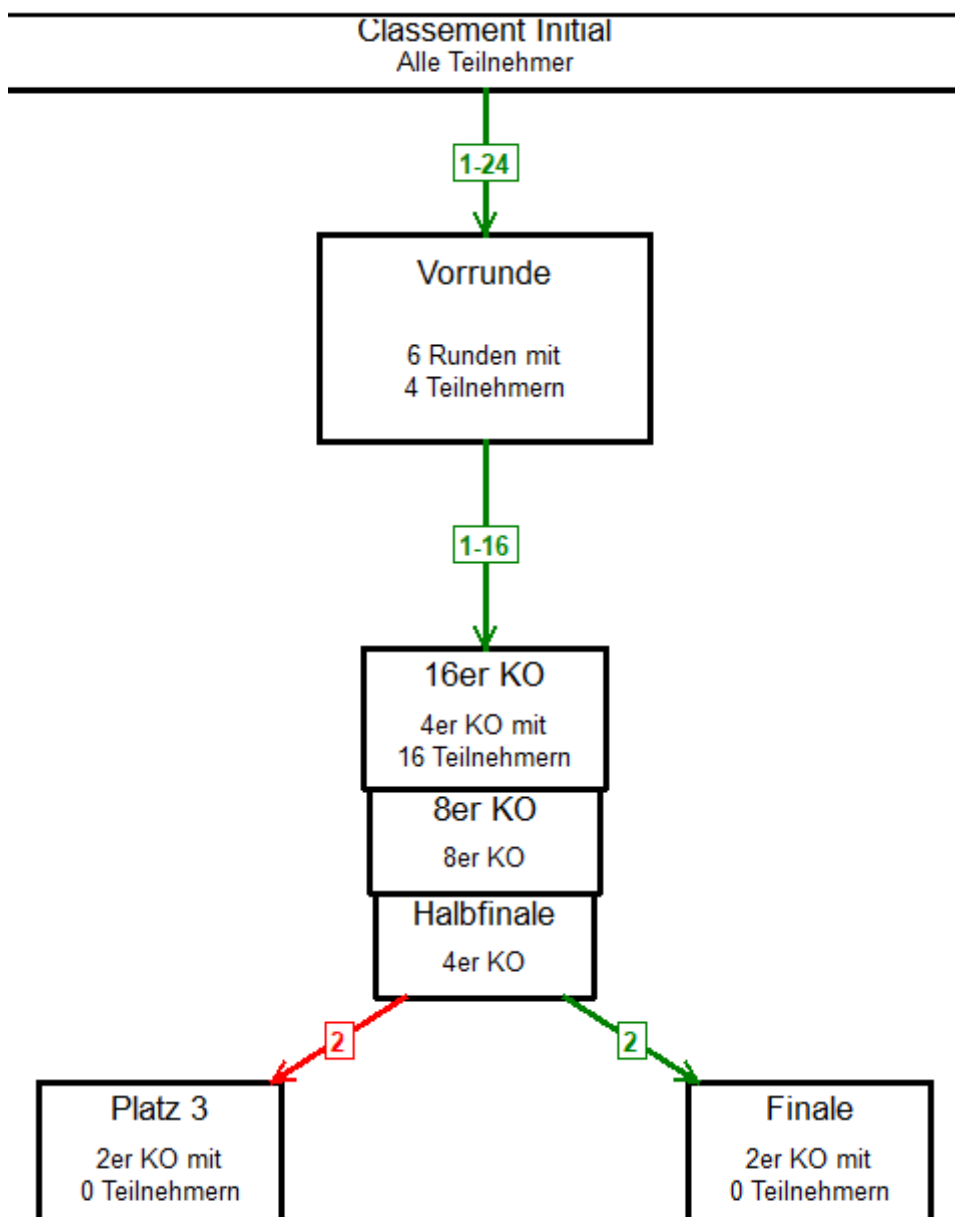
Classement Initial
Alle Teilnehmer

1-24

Vorrunde

6 Runden mit
4 Teilnehmern

1-16

16er KO

4er KO mit
16 Teilnehmern

8er KO

8er KO

Halbfinale

4er KO

2

2

Platz 3

2er KO mit
0 Teilnehmern

Finale

2er KO mit
0 Teilnehmern